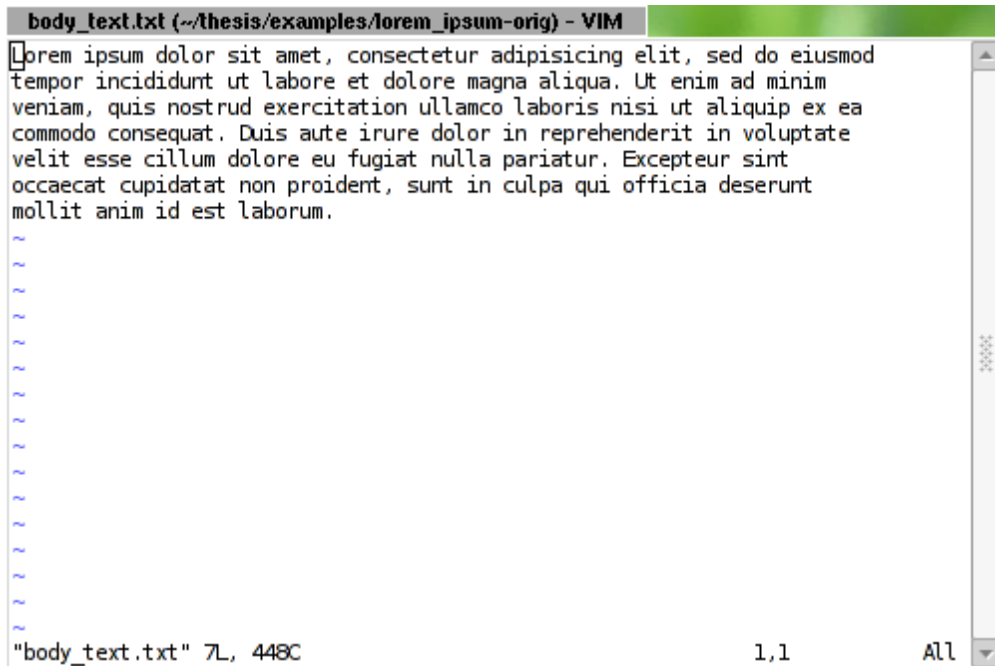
body_text.txt (~/thesis/examples/lorem_ipsum-orig) - VIM

Lorem ipsum dolor sit amet, consectetur adipisicing elit, sed do eiusmod
tempor incididunt ut labore et dolore magna aliqua. Ut enim ad minim
veniam, quis nostrud exercitation ullamco laboris nisi ut aliquip ex ea
commodo consequat. Duis aute irure dolor in reprehenderit in voluptate
velit esse cillum dolore eu fugiat nulla pariatur. Excepteur sint
occaecat cupidatat non proident, sunt in culpa qui officia deserunt
mollit anim id est laborum.
~
~
~
~
~
~
~
~
~
~
~
~
~
~
~
~
~
"body_text.txt" 7L, 448C 1,1 All